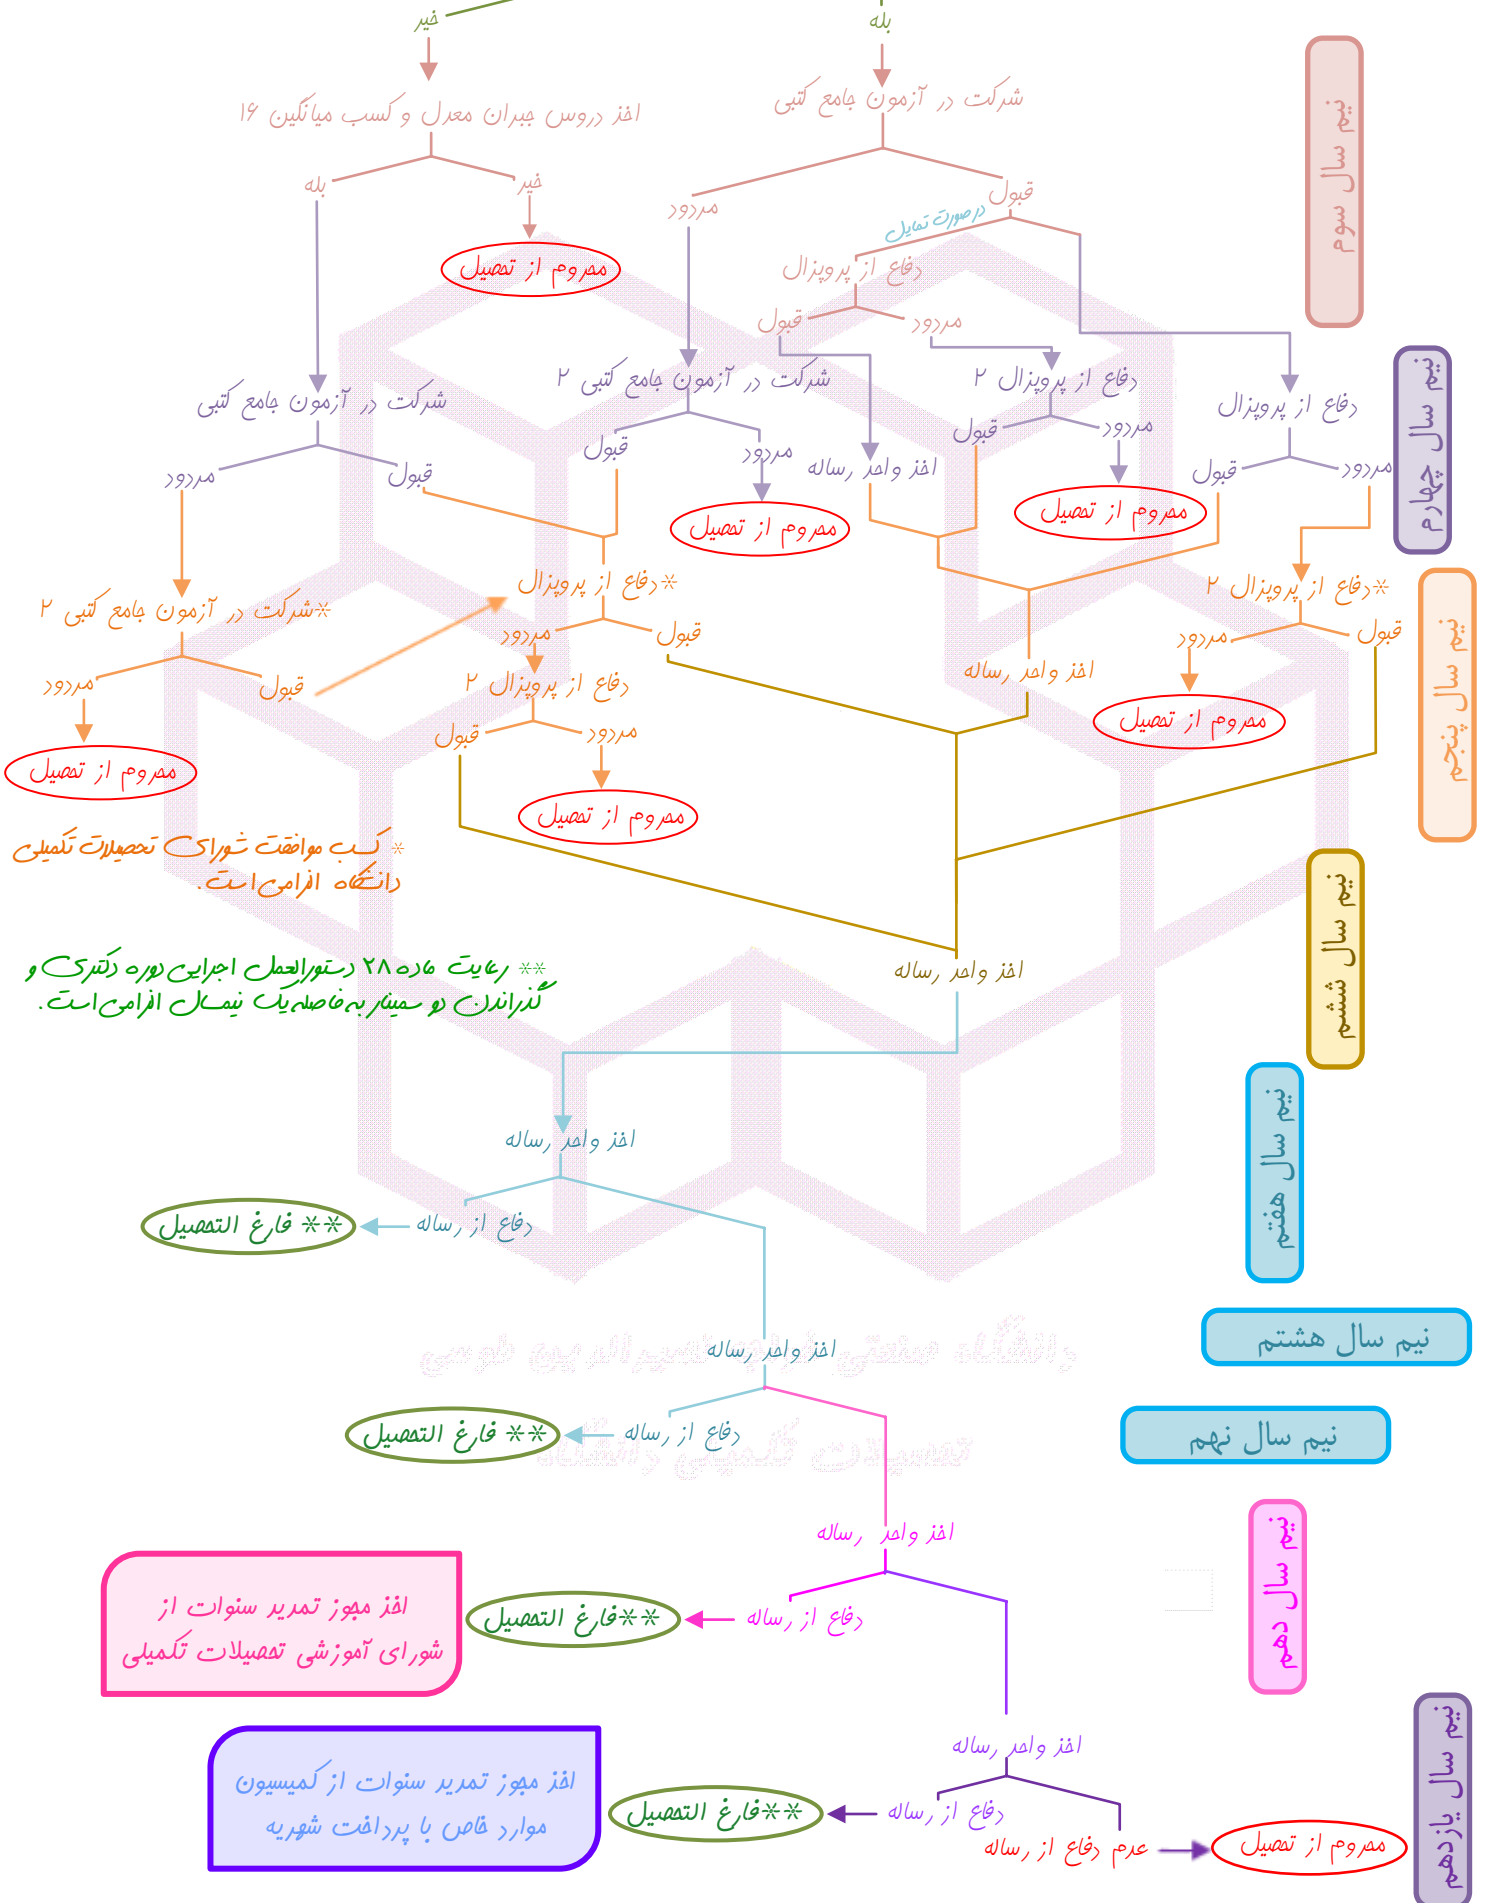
خیر
بله
اخذ دروس جبران معدل و کسب میانگین ۱۶
شرکت در آزمون جامع کتبی
نیم سال سوم
بله
خیر
محروم از تحصیل
مردود
قبول
درصورت تمایل
دفاع از پروپزال
قبول
مردود
شرکت در آزمون جامع کتبی ۲
دفاع از پروپزال ۲
دفاع از پروپزال
نیم سال چهارم
شرکت در آزمون جامع کتبی
قبول
مردود
قبول
مردود
اخذ واحد رساله
قبول
مردود
قبول
مردود
محروم از تحصیل
محروم از تحصیل
*شرکت در آزمون جامع کتبی ۲
*دفاع از پروپزال
*دفاع از پروپزال ۲
نیم سال پنجم
مردود
قبول
مردود
قبول
اخذ واحد رساله
مردود
قبول
دفاع از پروپزال ۲
محروم از تحصیل
محروم از تحصیل
قبول
مردود
محروم از تحصیل
* کسب موافقت شورای تحصیلات تکمیلی دانشگاه الزامی است.
نیم سال ششم
** رعایت ماده ۲۸ دستورالعمل اجرایی دوره دکتری و گذراندن دو سمینار به فاصله یک نیمسال الزامی است.
اخذ واحد رساله
اخذ واحد رساله
نیم سال هفتم
** فارغ التحصیل
دفاع از رساله
نیم سال هشتم
اخذ واحد رساله
دانشگاه صنعتی خواجه نصیرالدین طوسی
** فارغ التحصیل
دفاع از رساله
نیم سال نهم
تحصیلات تکمیلی دانشگاه
اخذ واحد رساله
نیم سال دهم
اخذ مجوز تمدید سنوات از شورای آموزشی تحصیلات تکمیلی
**فارغ التحصیل
دفاع از رساله
اخذ واحد رساله
اخذ مجوز تمدید سنوات از کمیسیون موارد خاص با پرداخت شهریه
**فارغ التحصیل
دفاع از رساله
عدم دفاع از رساله
محروم از تحصیل
نیم سال یازدهم